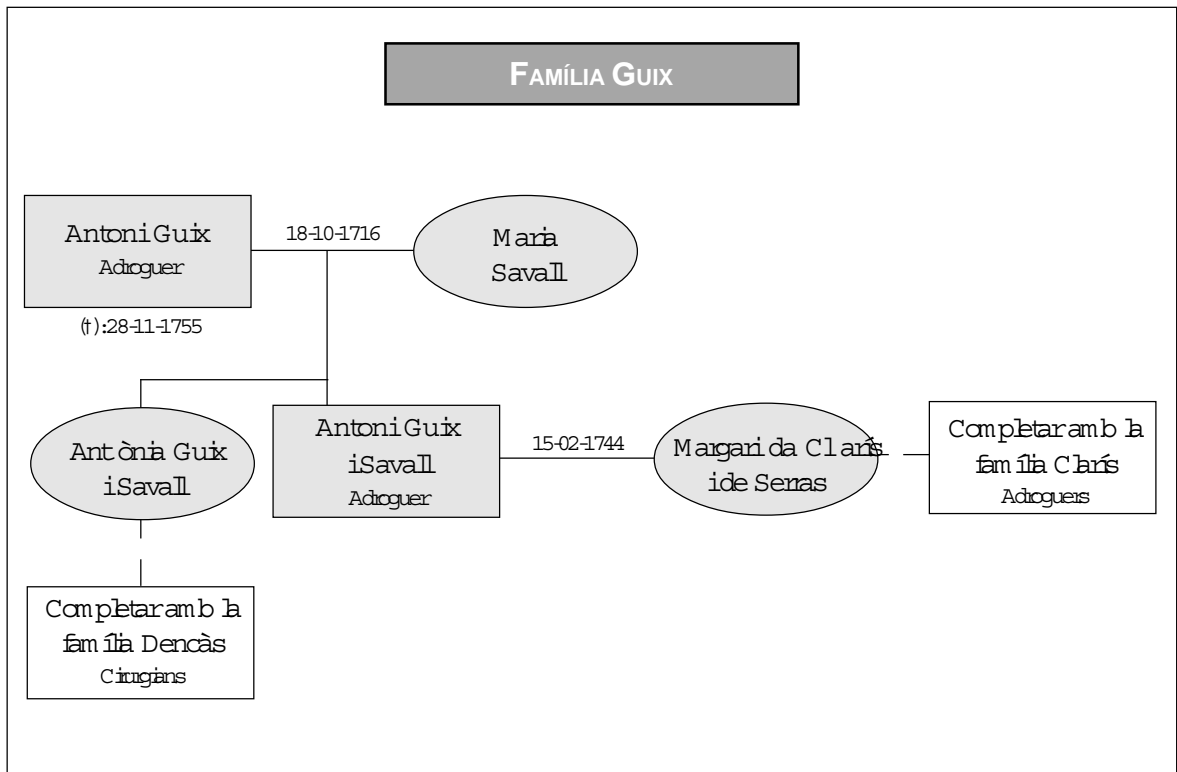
FAMÍLIA GUIX

Antoni Guix
Adroguer

(†):28-11-1755

18-10-1716

Maria Savall

Antònia Guix i Savall

Antoni Guix i Savall
Adroguer

15-02-1744

Margarida Clarís i de Serras

Completar amb la família Clarís
Adroguers

Completar amb la família Dencàs
Cirurgians